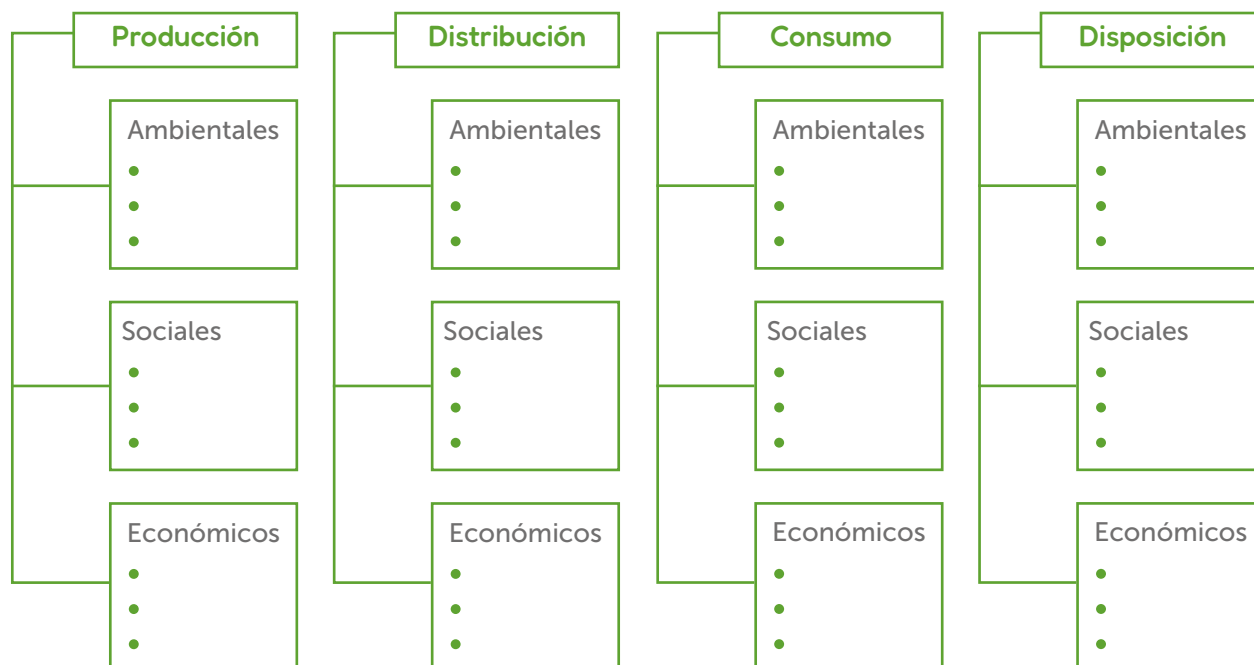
Producción

Ambientales
•
•
•

Sociales
•
•
•

Económicos
•
•
•

Distribución

Ambientales
•
•
•

Sociales
•
•
•

Económicos
•
•
•

Consumo

Ambientales
•
•
•

Sociales
•
•
•

Económicos
•
•
•

Disposición

Ambientales
•
•
•

Sociales
•
•
•

Económicos
•
•
•